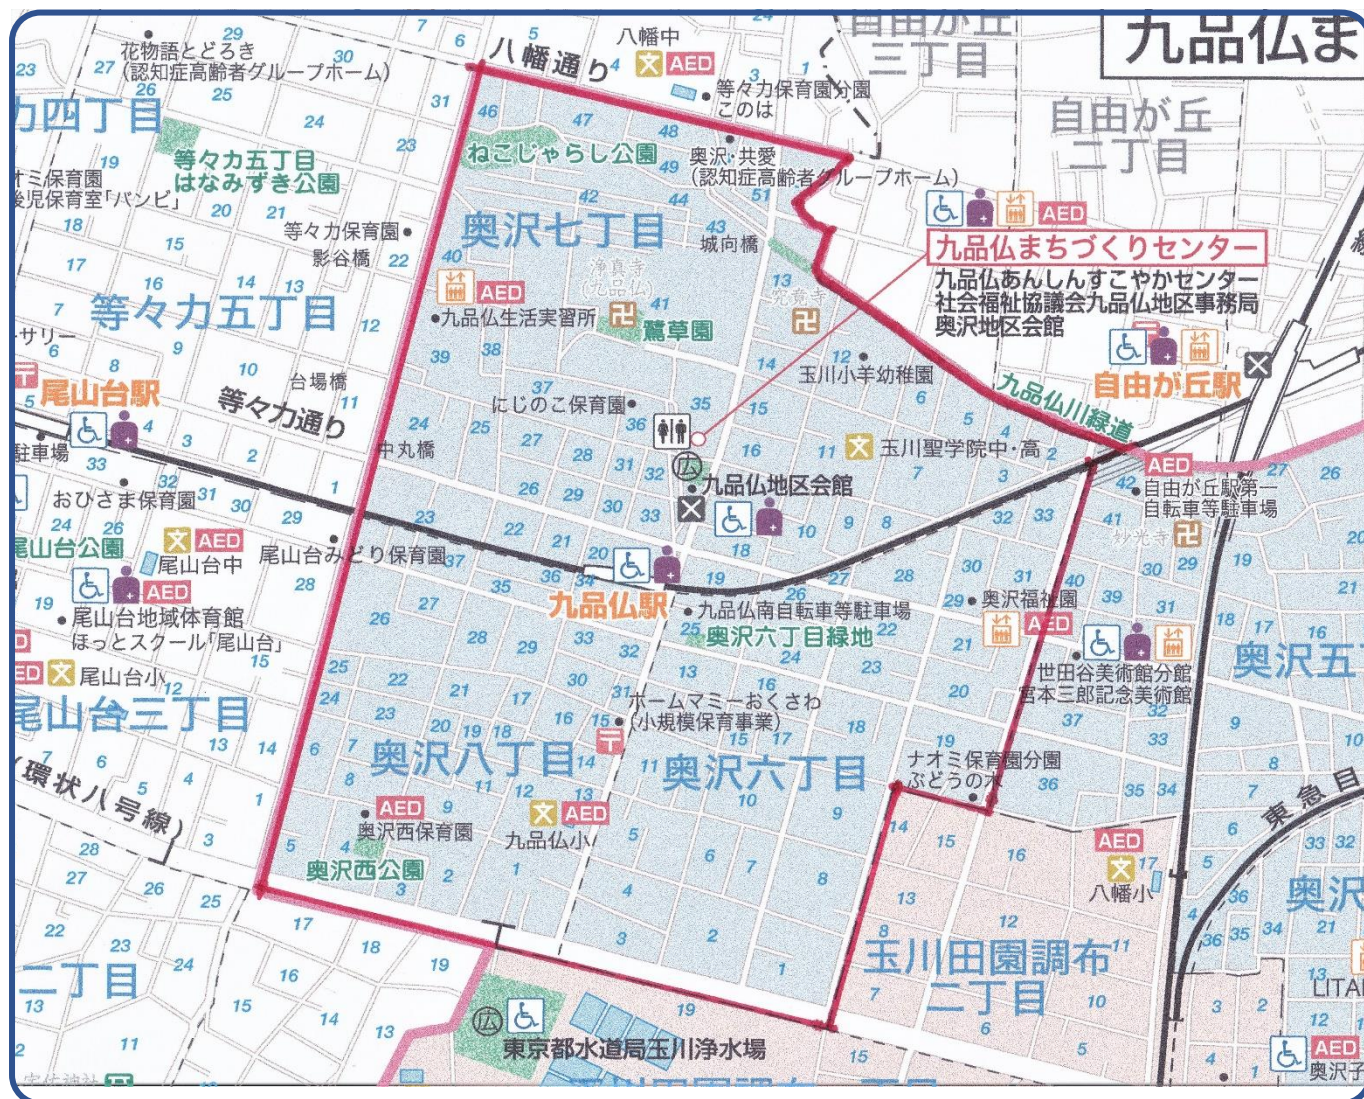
九品仏ま

自由が丘三丁目

自由が丘二丁目

八幡通り

八幡中

AED

等々力保育園分園このは

花物語とどろき(認知症高齢者グループホーム)

ねこじゃらし公園

奥沢・共愛(認知症高齢者グループホーム)

AED

九品仏まちづくりセンター

九品仏あんしんすこやかセンター
社会福祉協議会九品仏地区事務局
奥沢地区会館

等々力四丁目

等々力五丁目はなみずき公園

ミ保育園
児保育室「バンビ」

等々力保育園

影谷橋

奥沢七丁目

城向橋

浄真寺(九品仏)

AED

九品仏生活実習所

鷺草園

等々力五丁目

サリー

尾山台駅

台場橋

等々力通り

にじのこ保育園

玉川小羊幼稚園

自由が丘駅

九品仏川緑道

中丸橋

玉川聖学院中・高

九品仏地区会館

駐車場

おひさま保育園

AED

自由が丘駅第一自転車等駐車場

尾山台公園

AED

尾山台中

尾山台みどり保育園

妙光寺

AED

尾山台地域体育館
ほっとスクール「尾山台」

九品仏駅

九品仏南自転車等駐車場

奥沢六丁目緑地

奥沢福祉園

AED

AED

尾山台小

世田谷美術館分館
宮本三郎記念美術館

奥沢五

尾山台三丁目

ホームマミーおくさわ(小規模保育事業)

(環状八号線)

奥沢八丁目

奥沢六丁目

ナオミ保育園分園ぶどうの木

東急

AED

奥沢西保育園

AED

九品仏小

AED

八幡小

奥沢

奥沢西公園

玉川田園調布二丁目

二丁目

東京都水道局玉川浄水場

AED

奥沢

LITA